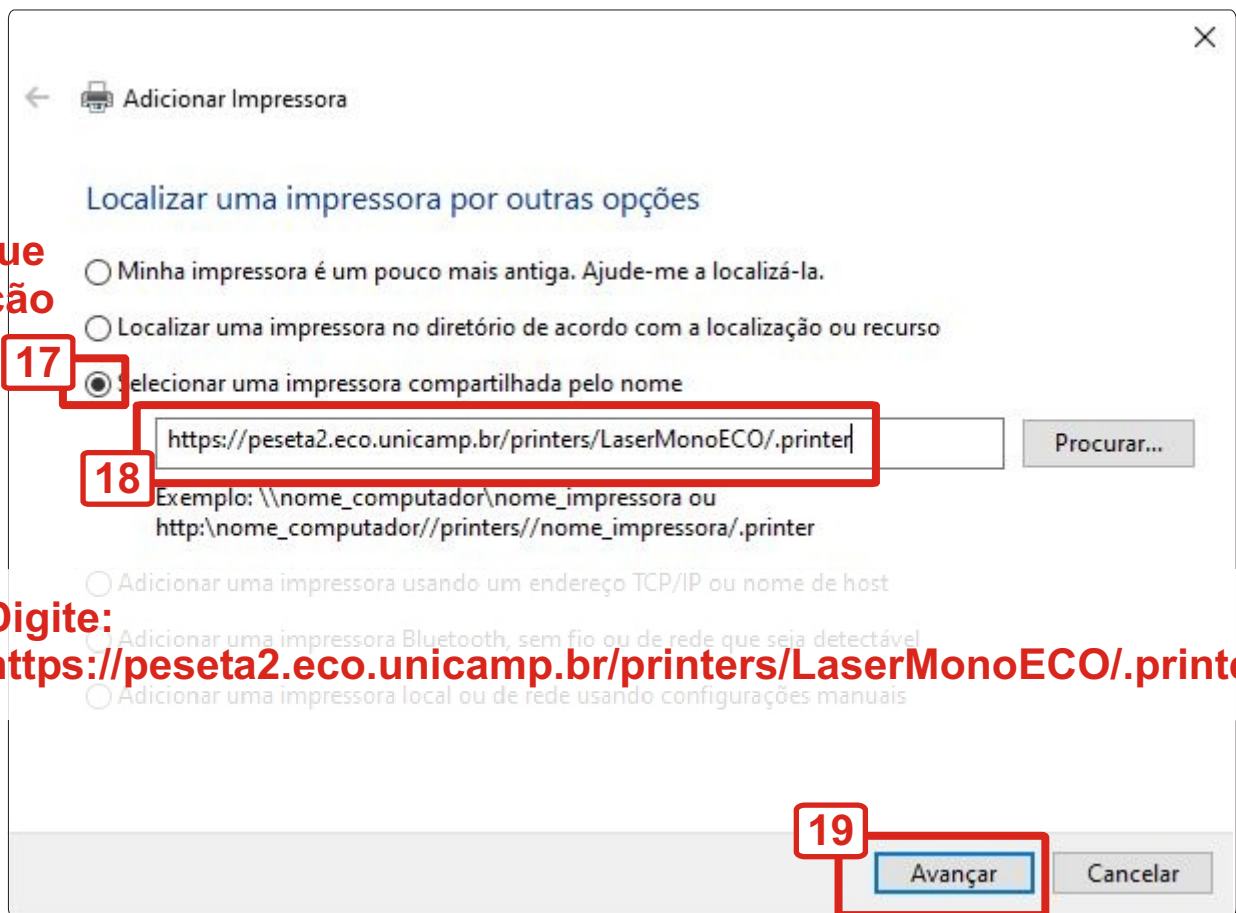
Adicionar Impressora

Localizar uma impressora por outras opções

ue
cão

Minha impressora é um pouco mais antiga. Ajude-me a localizá-la.

Localizar uma impressora no diretório de acordo com a localização ou recurso

17

Selecionar uma impressora compartilhada pelo nome

https://peseta2.eco.unicamp.br/printers/LaserMonoECO/.printer

Procurar...

18

Exemplo: \\nome_computador\nome_impressora ou http:\nome_computador//printers//nome_impressora/.printer

Adicionar uma impressora usando um endereço TCP/IP ou nome de host

Digite:
ttps://peseta2.eco.unicamp.br/printers/LaserMonoECO/.print

Adicionar uma impressora Bluetooth, sem fio ou de rede que seja detectável

Adicionar uma impressora local ou de rede usando configurações manuais

19

Avançar

Cancelar